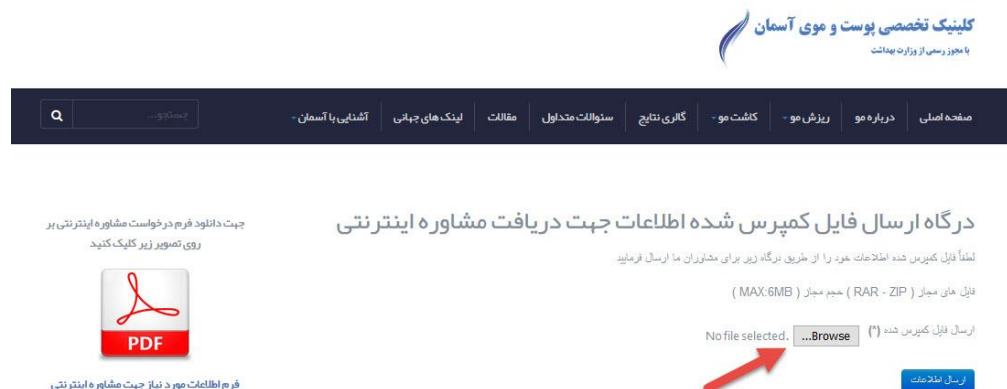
کلینیک تخصصی پوست و موی آسمان
با مجوز رسمی از وزارت بهداشت

صفحه اصلی | درباره مو | ریزش مو | کاشت مو | گالری نتایج | سئوالات متداول | مقالات | لینک های جهانی | آشنایی با آسمان

جستجو...

درگاه ارسال فایل کمپرس شده اطلاعات جهت دریافت مشاوره اینترنتی

لطفاً فایل کمپرس شده اطلاعات خود را از طریق درگاه زیر برای مشاوران ما ارسال فرمایید

فایل های مجاز ( RAR - ZIP ) حجم مجاز ( MAX:6MB )

ارسال فایل کمپرس شده (*) Browse... No file selected.

ارسال اطلاعات

جهت دانلود فرم درخواست مشاوره اینترنتی بر روی تصویر زیر کلیک کنید

PDF

فرم اطلاعات مورد نیاز جهت مشاوره اینترنتی